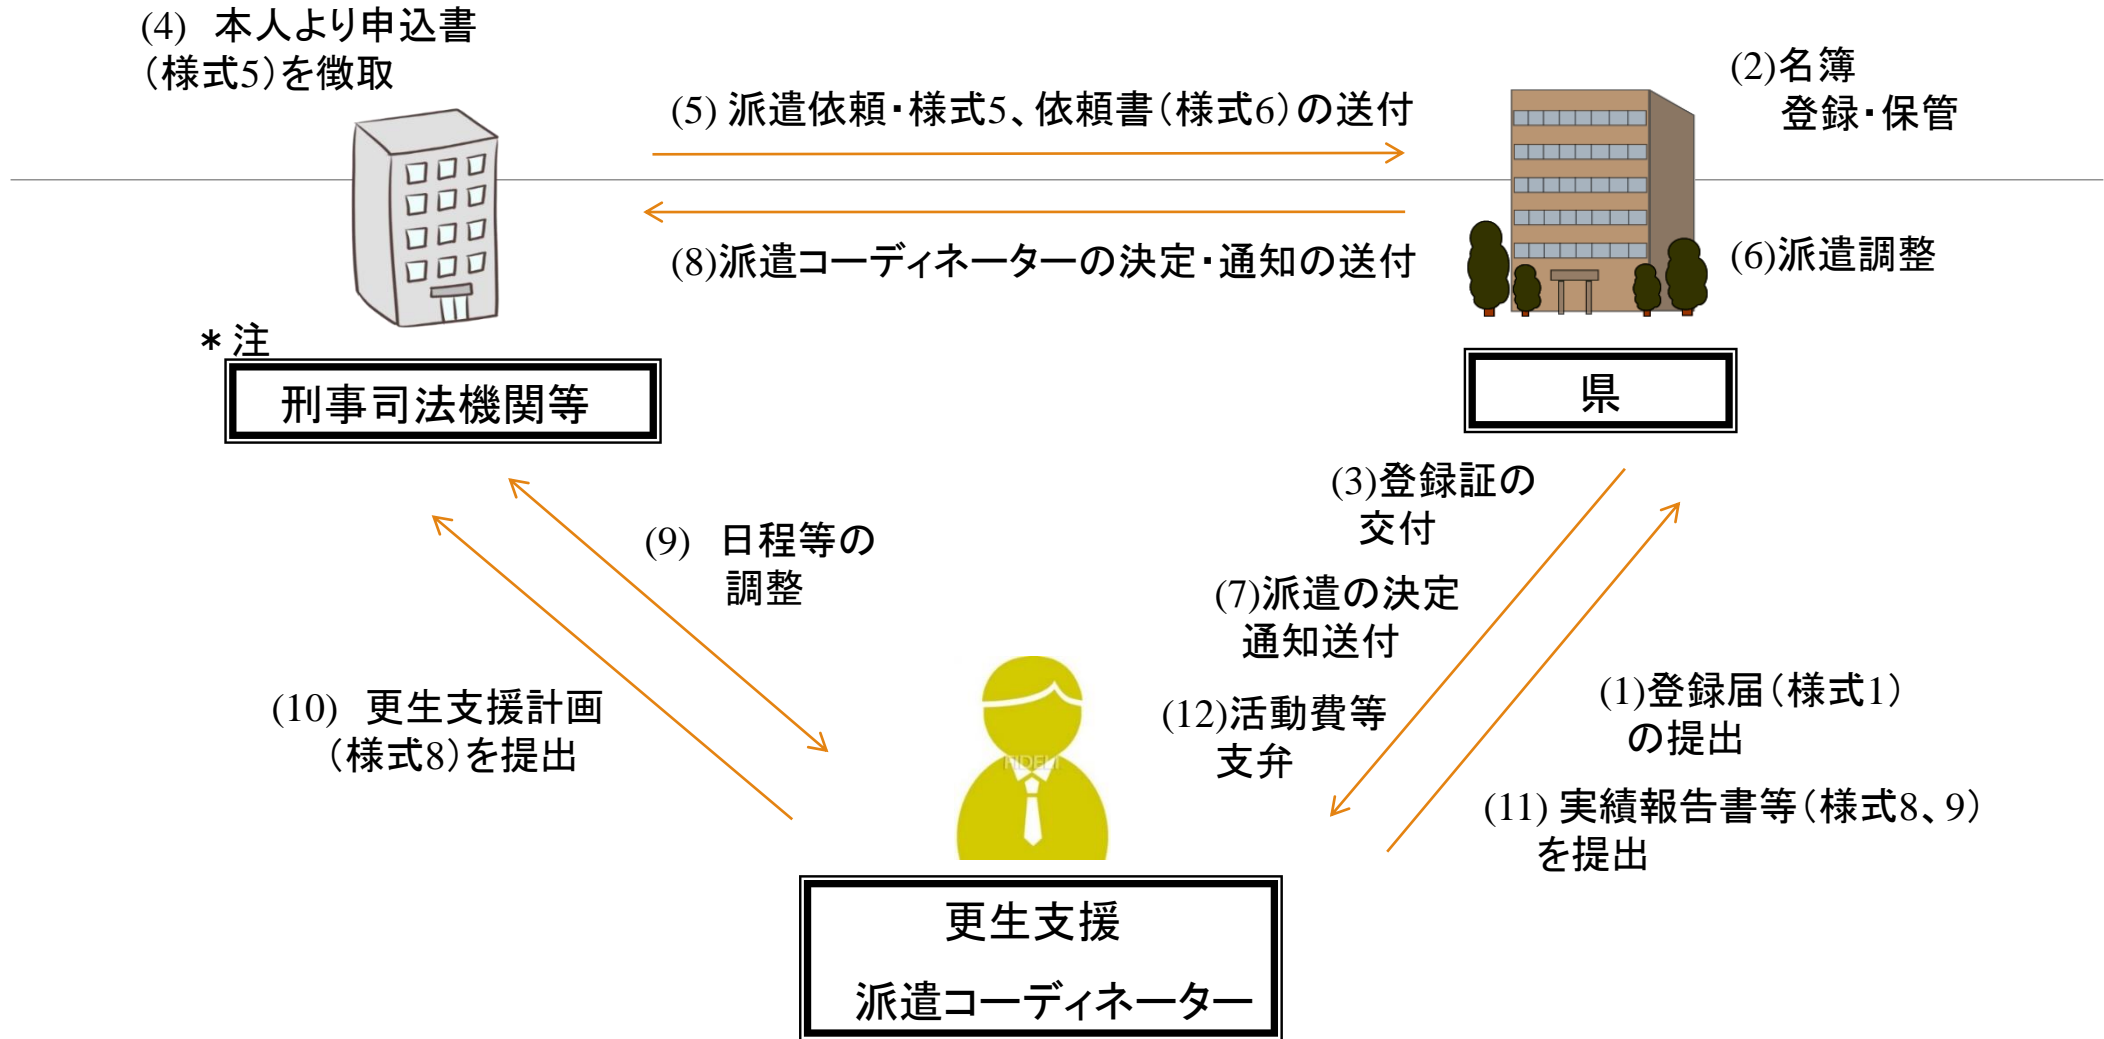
(4) 本人より申込書（様式5）を徴取

(5) 派遣依頼・様式5、依頼書（様式6）の送付

(2)名簿 登録・保管

(8)派遣コーディネーターの決定・通知の送付

(6)派遣調整

＊注

刑事司法機関等

県

(3)登録証の 交付

(9) 日程等の 調整

(7)派遣の決定 通知送付

(10) 更生支援計画（様式8）を提出

(12)活動費等 支弁

(1)登録届（様式1） の提出

(11) 実績報告書等（様式8、9） を提出

更生支援

派遣コーディネーター